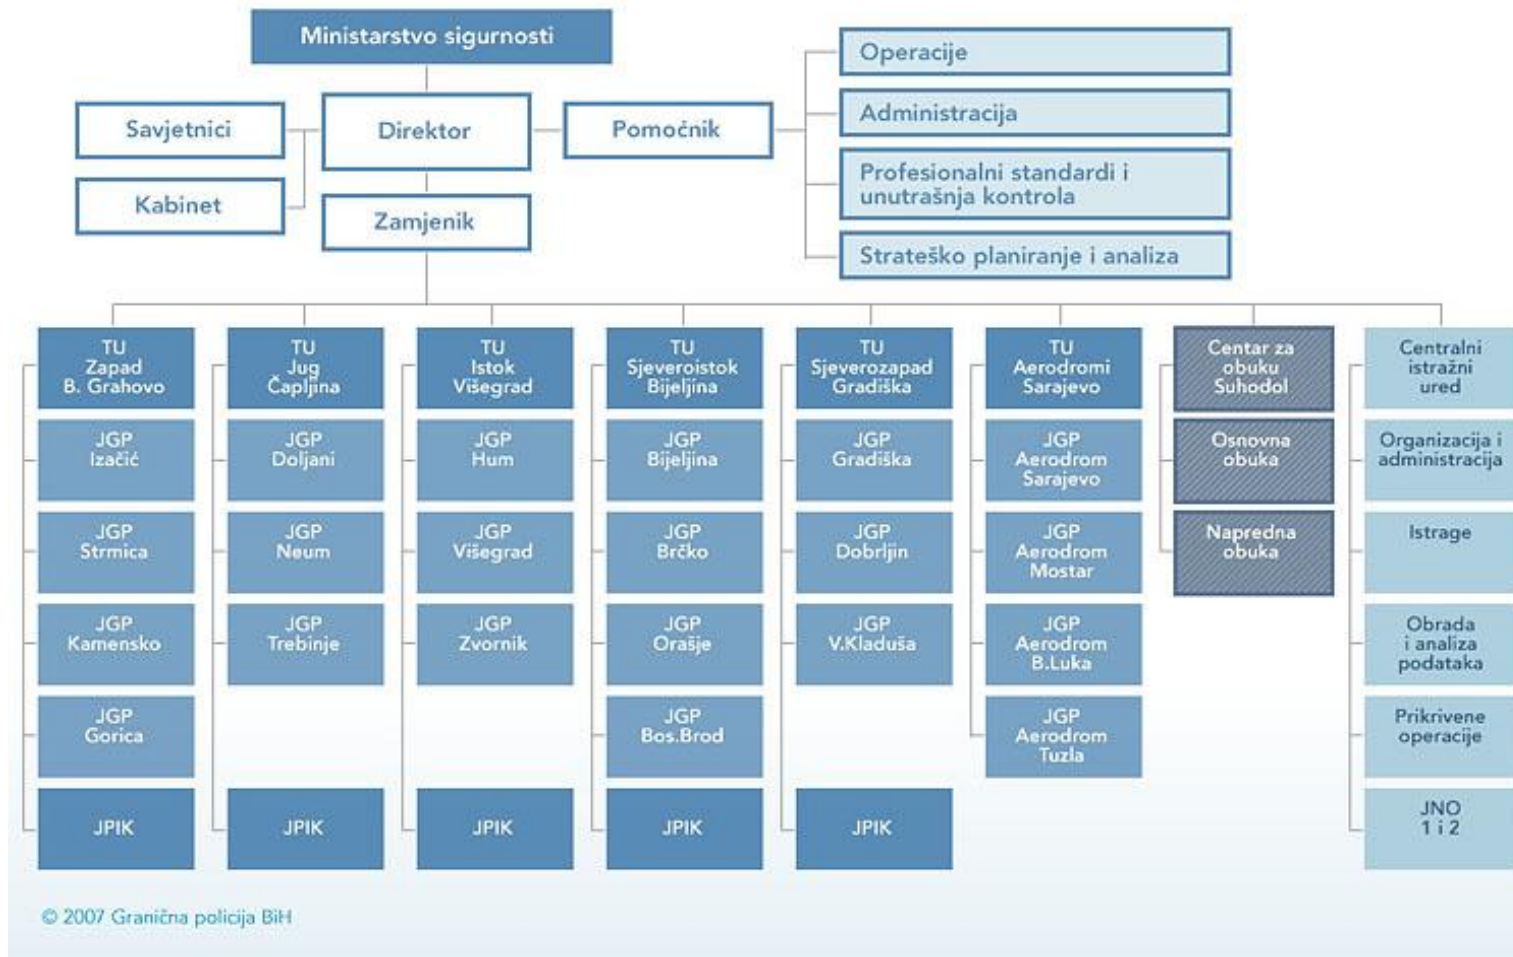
Ministarstvo sigurnosti

Savjetnici

Kabinet

Direktor

Zamjenik

Pomoćnik

Operacije

Administracija

Profesionalni standardi i unutrašnja kontrola

Strateško planiranje i analiza

TU Zapad B. Grahovo

JGP Izačić

JGP Strmica

JGP Kamensko

JGP Gorica

JPIK

TU Jug Čapljina

JGP Doljani

JGP Neum

JGP Trebinje

JPIK

TU Istok Višegrad

JGP Hum

JGP Višegrad

JGP Zvornik

JPIK

TU Sjeveroistok Bijeljina

JGP Bijeljina

JGP Brčko

JGP Orašje

JGP Bos.Brod

JPIK

TU Sjeverozapad Gradiška

JGP Gradiška

JGP Dobrljin

JGP V.Kladuša

JPIK

TU Aerodromi Sarajevo

JGP Aerodrom Sarajevo

JGP Aerodrom Mostar

JGP Aerodrom B.Luka

JGP Aerodrom Tuzla

Centar za obuku Suhodol

Osnovna obuka

Napredna obuka

Centralni istražni ured

Organizacija i administracija

Istrage

Obrada i analiza podataka

Prikrivene operacije

JNO 1 i 2

© 2007 Granična policija BiH